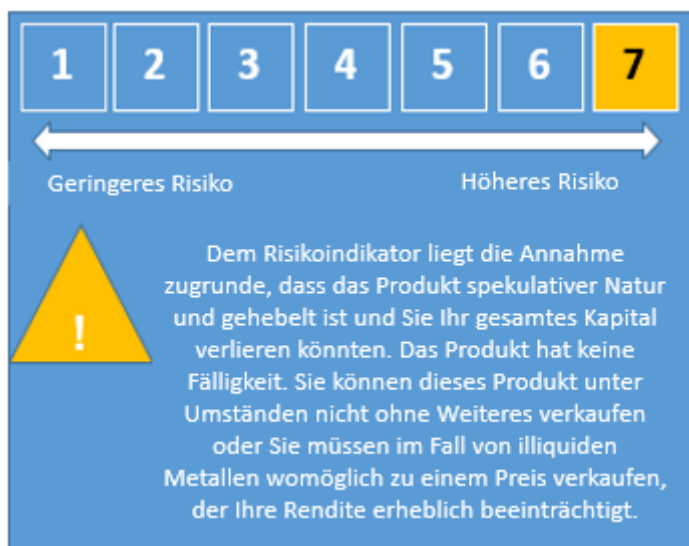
| 1 | 2 | 3 | 4 | 5 | 6 | 7 |
|---|---|---|---|---|---|---|

Geringeres Risiko

Höheres Risiko

!

Dem Risikoindikator liegt die Annahme zugrunde, dass das Produkt spekulativer Natur und gehebelt ist und Sie Ihr gesamtes Kapital verlieren könnten. Das Produkt hat keine Fälligkeit. Sie können dieses Produkt unter Umständen nicht ohne Weiteres verkaufen oder Sie müssen im Fall von illiquiden Metallen womöglich zu einem Preis verkaufen, der Ihre Rendite erheblich beeinträchtigt.